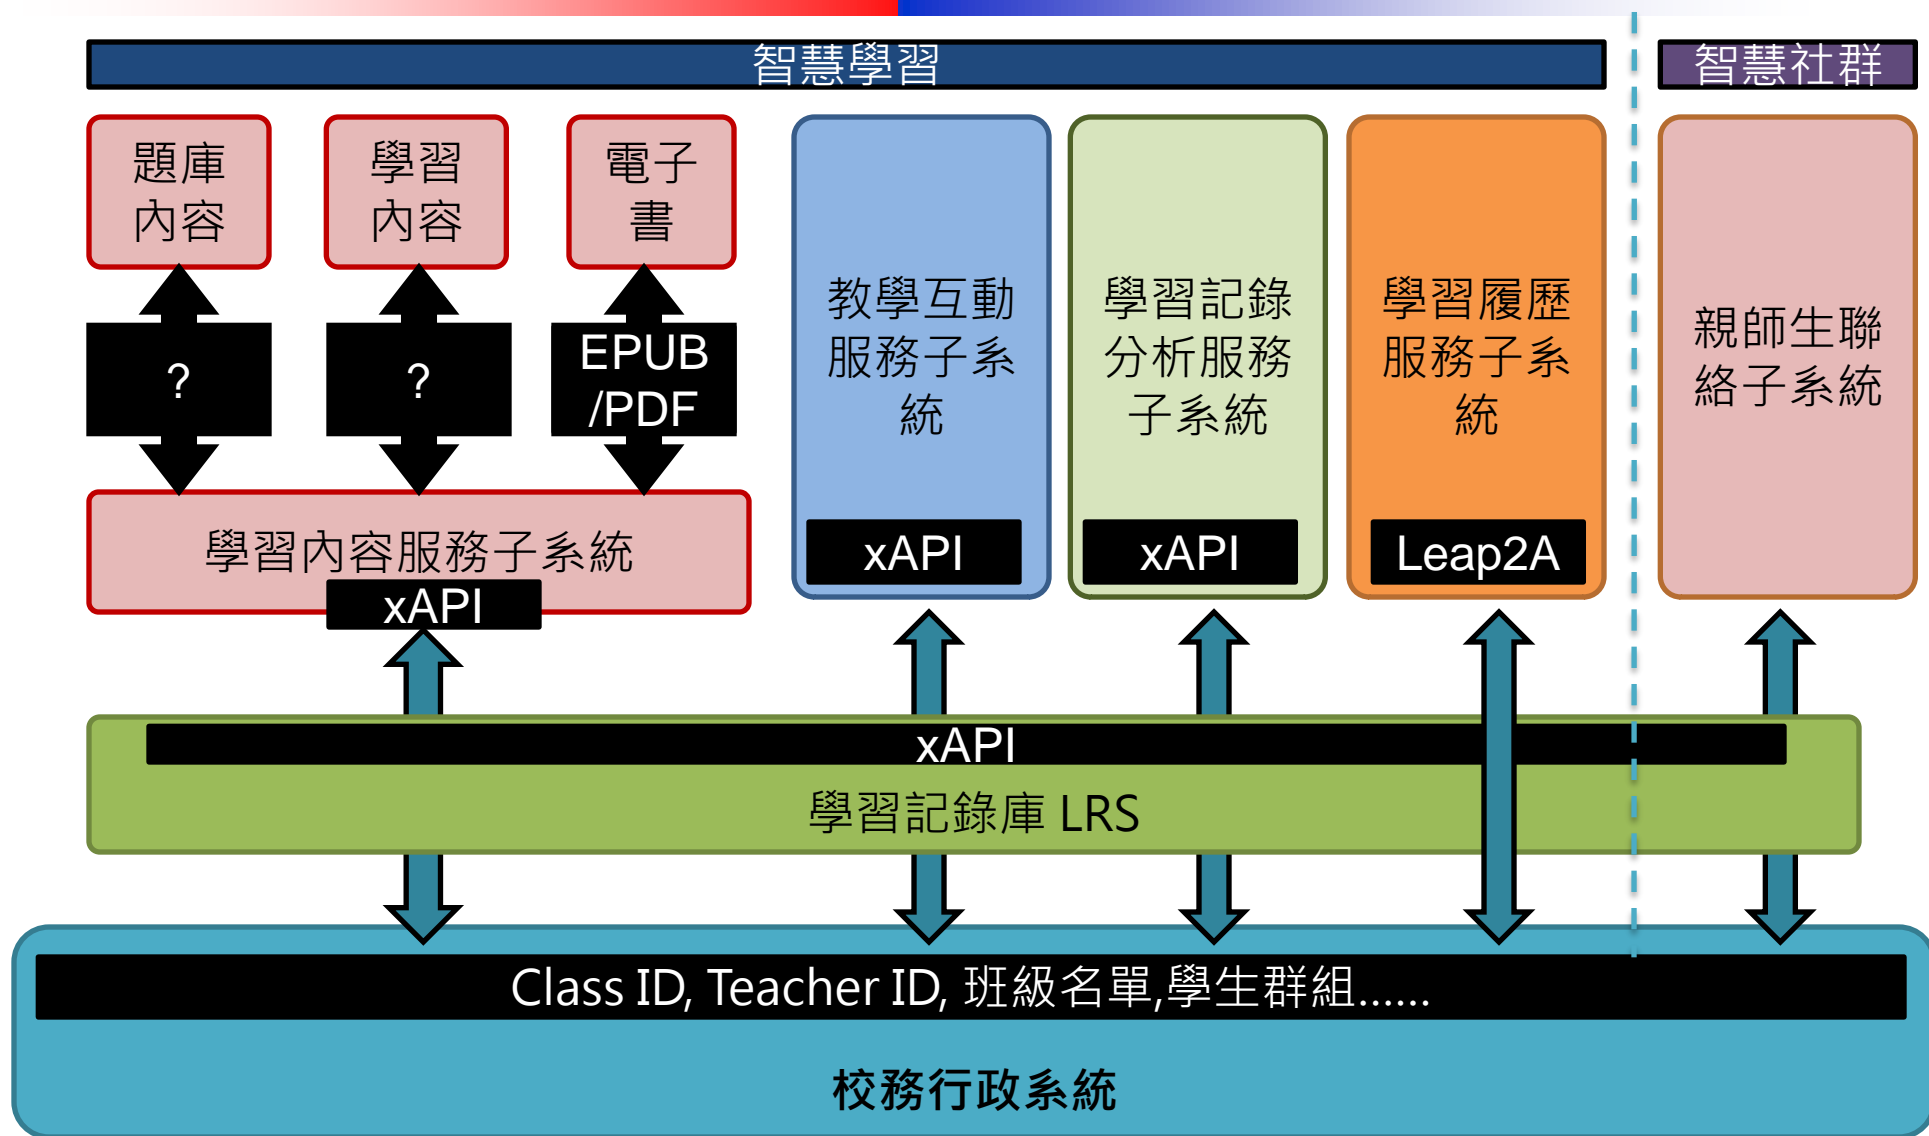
智慧學習

智慧社群

題庫內容

學習內容

電子書

?

?

EPUB /PDF

學習內容服務子系統

xAPI

教學互動服務子系統

xAPI

學習記錄分析服務子系統

xAPI

學習履歷服務子系統

Leap2A

親師生聯絡子系統

xAPI

學習記錄庫 LRS

Class ID, Teacher ID, 班級名單,學生群組......

校務行政系統